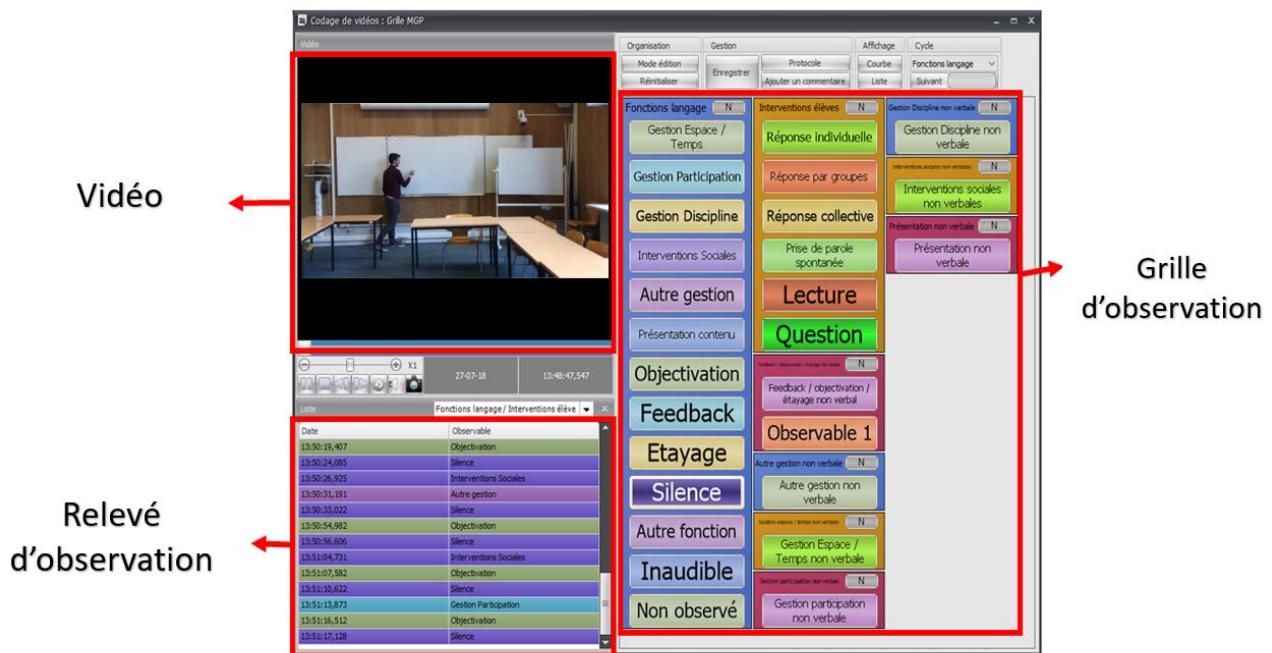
Codage de vidéos : Grille MGP

Vidéo

Organisation
Mode édition
Réinitialiser

Gestion
Enregistrer
Protocole
Ajouter un commentaire

Affichage
Courbe
Liste

Cycle
Fonctions langage
Suivant

Vidéo

X1
27-07-18
13:48:47,547

Liste
Fonctions langage / Interventions élève

| Date | Observable |
|---|---|
| 13:50:19,407 | Objectivation |
| 13:50:24,085 | Silence |
| 13:50:26,925 | Interventions Sociales |
| 13:50:31,191 | Autre gestion |
| 13:50:33,022 | Silence |
| 13:50:54,982 | Objectivation |
| 13:50:56,606 | Silence |
| 13:51:04,731 | Interventions Sociales |
| 13:51:07,582 | Objectivation |
| 13:51:10,622 | Silence |
| 13:51:13,873 | Gestion Participation |
| 13:51:16,512 | Objectivation |
| 13:51:17,128 | Silence |

Relevé d'observation

Fonctions langage N
Gestion Espace / Temps
Gestion Participation
Gestion Discipline
Interventions Sociales
Autre gestion
Présentation contenu
Objectivation
Feedback
Etayage
Silence
Autre fonction
Inaudible
Non observé

Interventions élèves N
Réponse individuelle
Réponse par groupes
Réponse collective
Prise de parole spontanée
Lecture
Question
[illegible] N
Feedback / objectivation / étayage non verbal
Observable 1
Autre gestion non verbale N
Autre gestion non verbale
Gestion espace / temps non verbale N
Gestion Espace / Temps non verbale
Gestion participation non verbale N
Gestion participation non verbale

Gestion Discipline non verbale N
Gestion Discipline non verbale
Interventions sociales non verbales N
Interventions sociales non verbales
Présentation non verbale N
Présentation non verbale

Grille d'observation